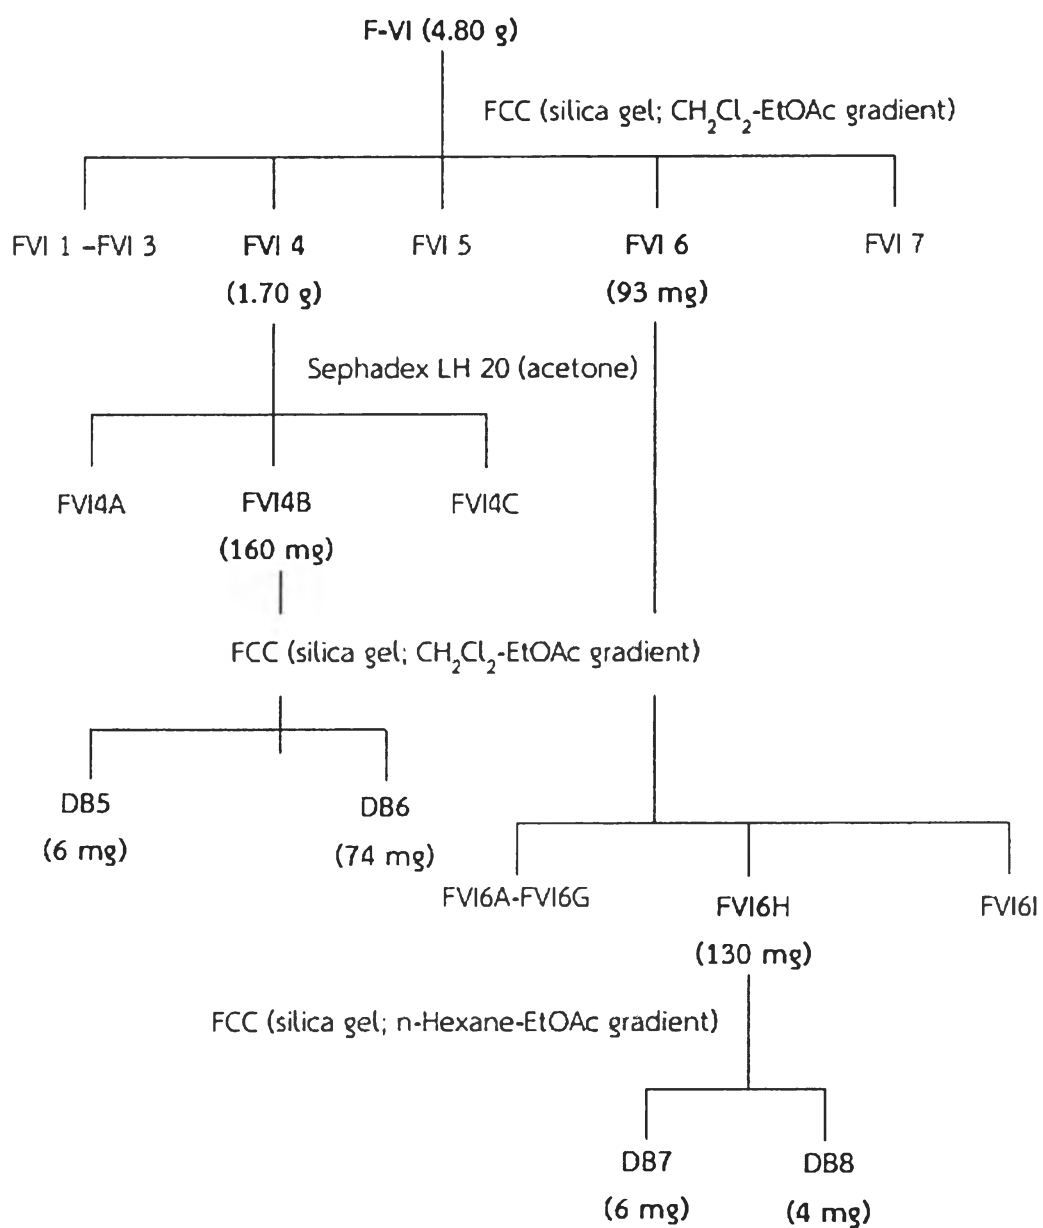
F-VI (4.80 g)

FCC (silica gel; $CH_2Cl_2$-EtOAc gradient)

FVI 1 –FVI 3

FVI 4
(1.70 g)

FVI 5

FVI 6
(93 mg)

FVI 7

Sephadex LH 20 (acetone)

FVI4A

FVI4B
(160 mg)

FVI4C

FCC (silica gel; $CH_2Cl_2$-EtOAc gradient)

DB5
(6 mg)

DB6
(74 mg)

FVI6A-FVI6G

FVI6H
(130 mg)

FVI6I

FCC (silica gel; n-Hexane-EtOAc gradient)

DB7
(6 mg)

DB8
(4 mg)